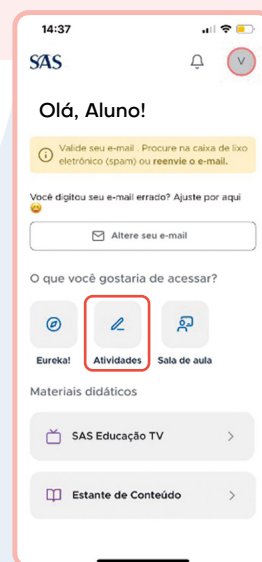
14:37

SAS

V

Olá, Aluno!

Valide seu e-mail . Procure na caixa de lixo eletrônico (spam) ou reenvie o e-mail.

Você digitou seu e-mail errado? Ajuste por aqui 😊

Altere seu e-mail

O que você gostaria de acessar?

Eureka!

Atividades

Sala de aula

Materiais didáticos

SAS Educação TV

Estante de Conteúdo